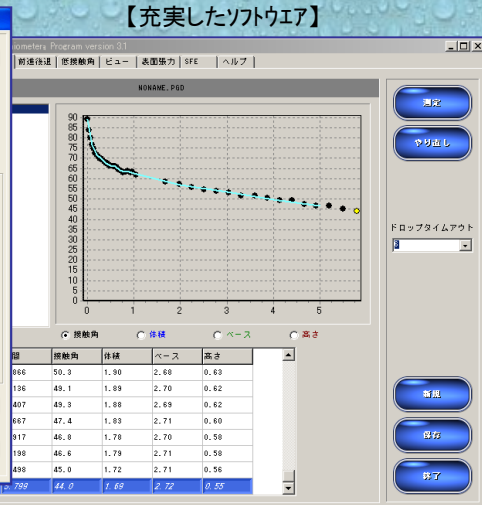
【充実したソフトウエア】

iometers Program version 3.1

前進後退 | 低接触角 | ビュー | 表面張力 | SFE | ヘルプ

NONAME.PGD

90 85 80 75 70 65 60 55 50 45 40 35 30 25 20 15 10 5 0

0 1 2 3 4 5

接触角 体積 ベース 高さ

| 間 | 接触角 | 体積 | ベース | 高さ |
|---|---|---|---|---|
| 866 | 50.3 | 1.90 | 2.68 | 0.63 |
| 136 | 49.1 | 1.89 | 2.70 | 0.62 |
| 407 | 49.3 | 1.88 | 2.69 | 0.62 |
| 667 | 47.4 | 1.83 | 2.71 | 0.60 |
| 917 | 46.8 | 1.78 | 2.70 | 0.58 |
| 198 | 46.6 | 1.79 | 2.71 | 0.58 |
| 498 | 45.0 | 1.72 | 2.71 | 0.56 |
| 799 | 44.0 | 1.69 | 2.72 | 0.55 |

測定

やり直し

ドロップタイムアウト

新規

保存

終了